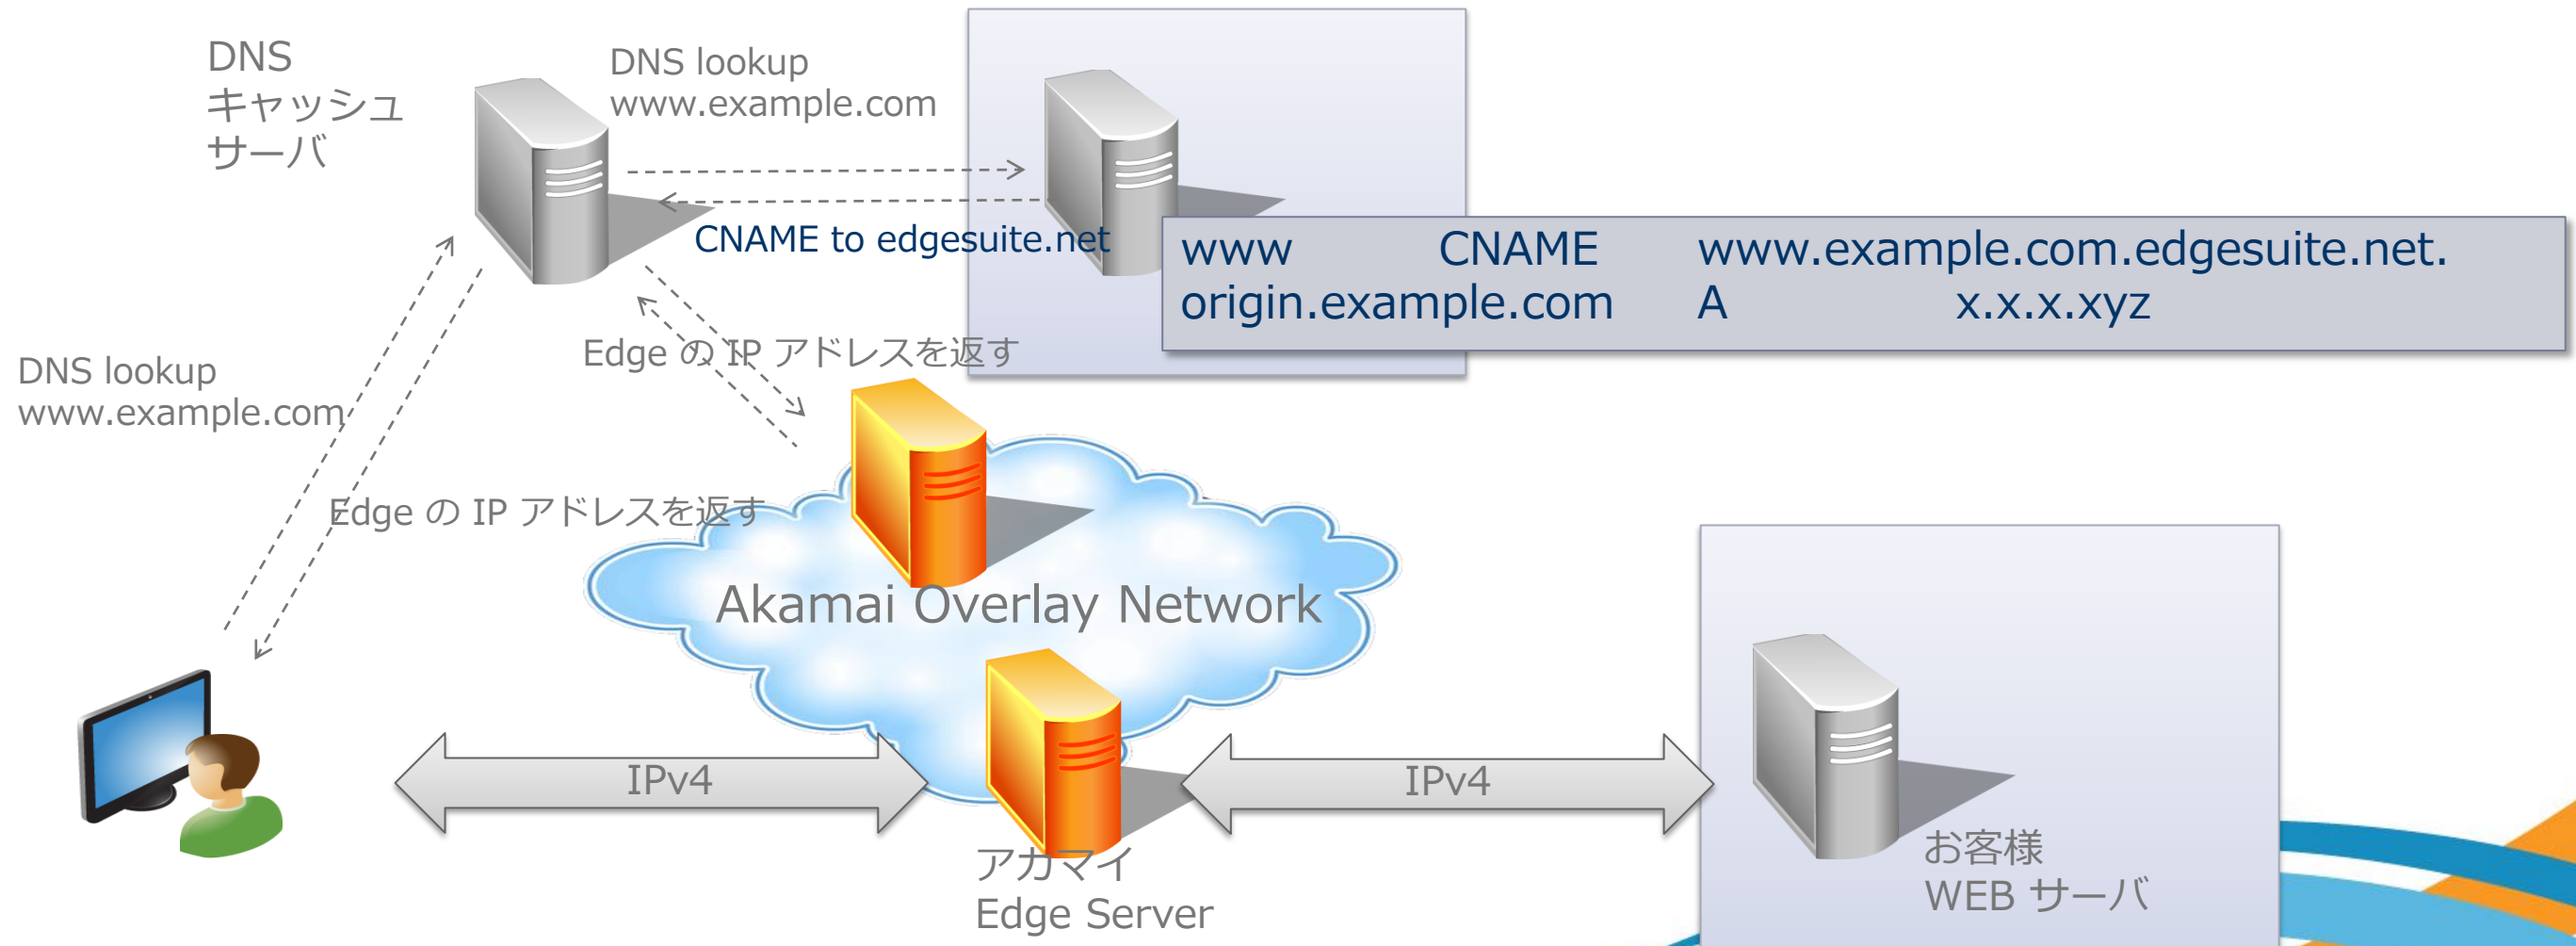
DNS
キャッシュ
サーバ

DNS lookup
www.example.com

CNAME to edgesuite.net

| www | CNAME | www.example.com.edgesuite.net. |
|---|---|---|
| origin.example.com | A | x.x.x.xyz |

Edge の IP アドレスを返す

DNS lookup
www.example.com

Edge の IP アドレスを返す

Akamai Overlay Network

IPv4

IPv4

アカマイ
Edge Server

お客様
WEB サーバ